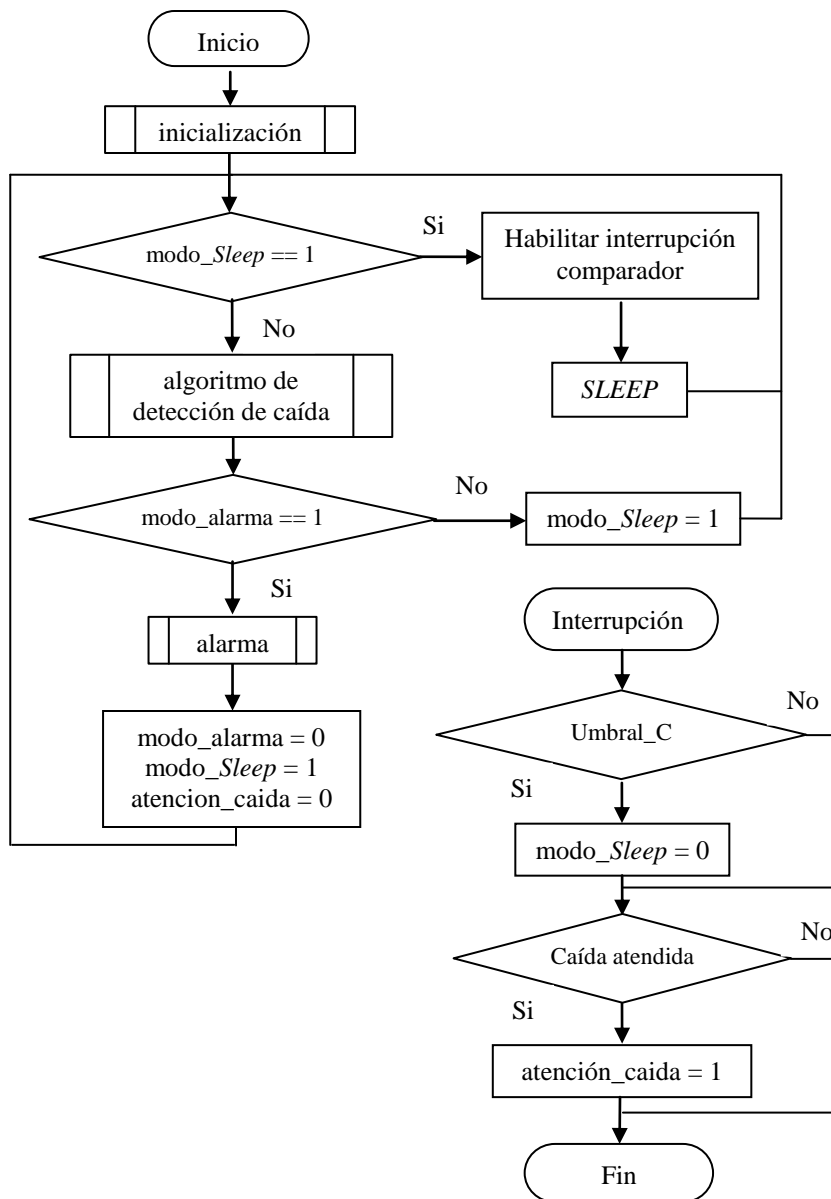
Inicio

inicialización

modo_*Sleep* == 1

Si

Habilitar interrupción comparador

No

algoritmo de detección de caída

*SLEEP*

No

modo_alarma == 1

modo_*Sleep* = 1

Si

alarma

modo_alarma = 0
modo_*Sleep* = 1
atencion_caida = 0

Interrupción

No

Umbral_C

Si

modo_*Sleep* = 0

No

Caída atendida

Si

atención_caida = 1

Fin